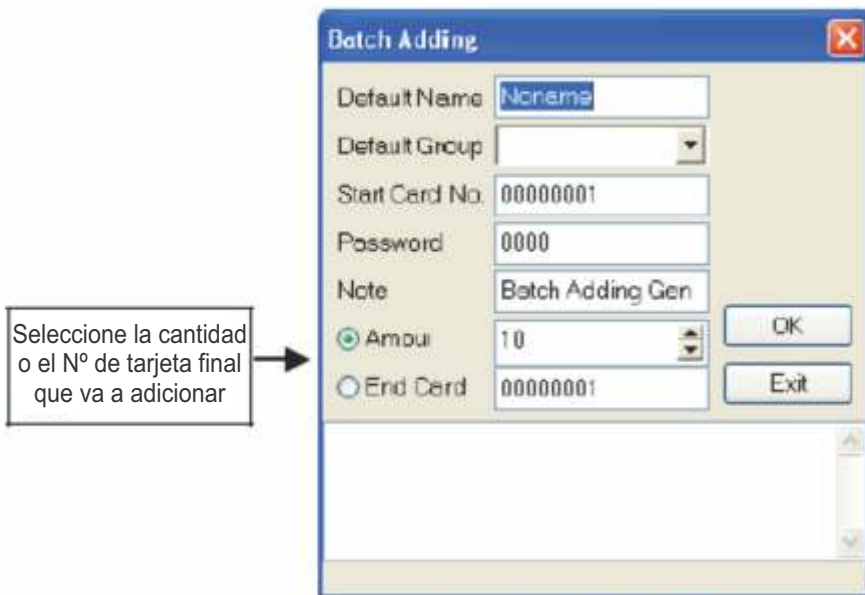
Batch Adding

Default Name Noname

Default Group

Start Card No. 00000001

Password 0000

Note Batch Adding Gen

Amour 10

End Card 00000001

OK

Exit

Seleccione la cantidad o el Nº de tarjeta final que va a adicionar